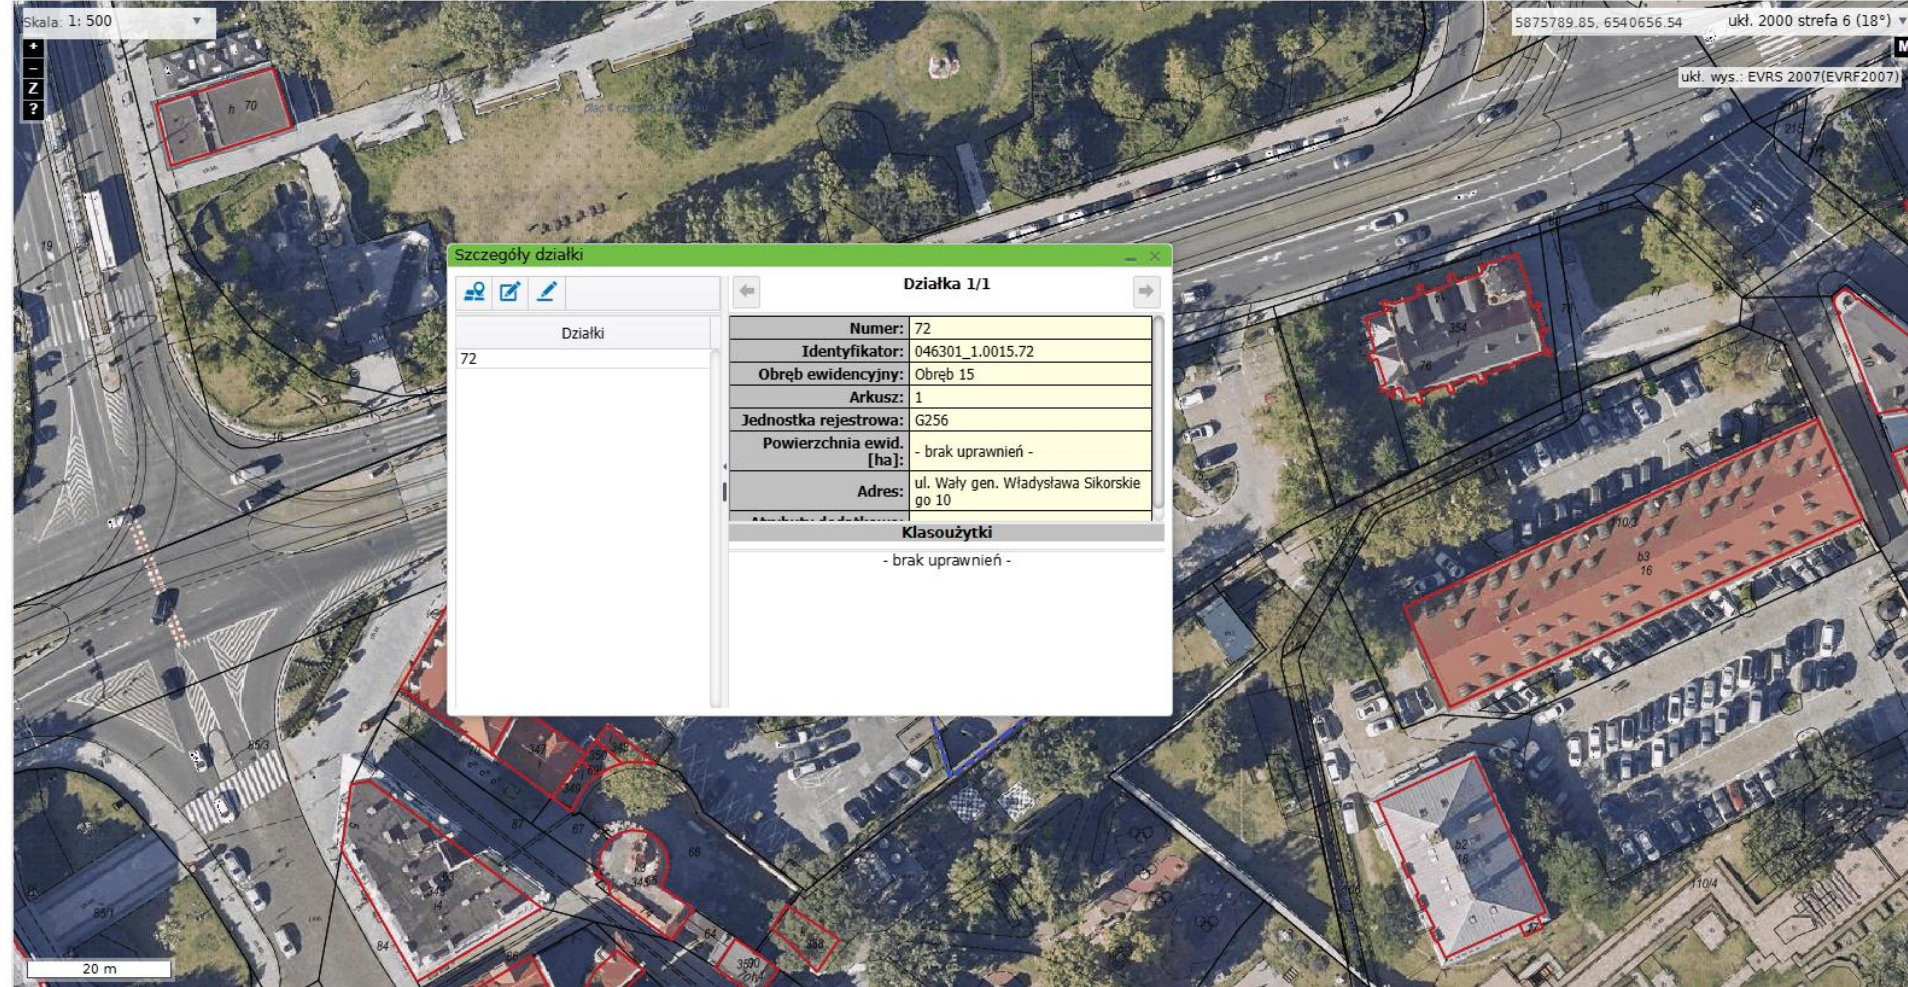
Skala: 1: 500

5875789.85, 6540656.54

ukł. 2000 strefa 6 (18°)

ukł. wys.: EVRS 2007(EVRF2007)

Z
?

Szczegóły działki

Działki

72

Działka 1/1

| | |
|---|---|
| Numer: | 72 |
| Identyfikator: | 046301_1.0015.72 |
| Obręb ewidencyjny: | Obręb 15 |
| Arkusz: | 1 |
| Jednostka rejestrowa: | G256 |
| Powierzchnia ewid. [ha]: | - brak uprawnień - |
| Adres: | ul. Wały gen. Władysława Sikorskiego 10 |

Klasoużytki

- brak uprawnień -

70
19
77
354
76
110/3
b3
16
85/3
347
349
87
67
68
b2
16
110/4
85/1
84
64
358
86

20 m